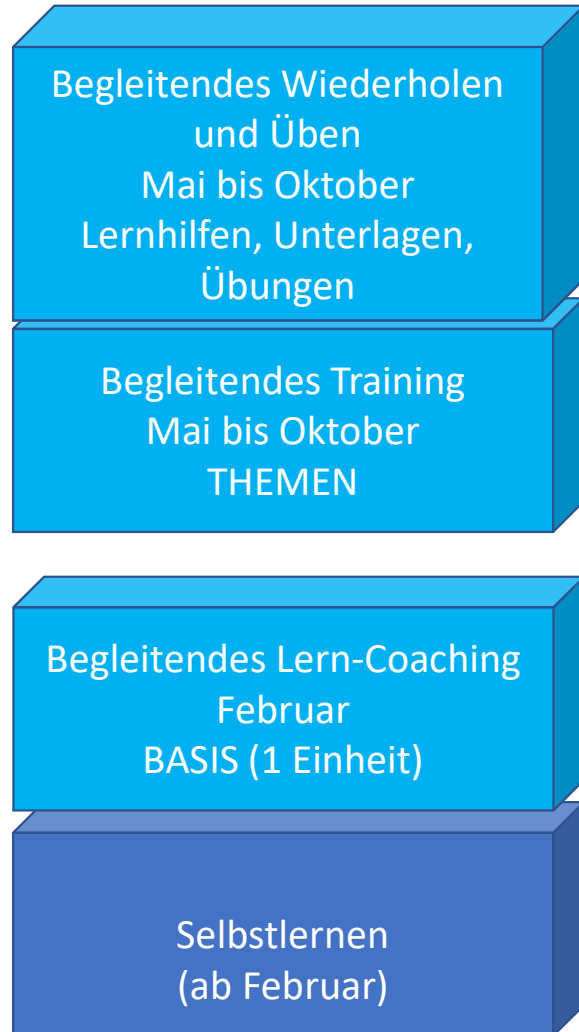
Begleitendes Wiederholen und Üben
Mai bis Oktober
Lernhilfen, Unterlagen, Übungen

Begleitendes Training
Mai bis Oktober
THEMEN

Begleitendes Lern-Coaching
Februar
BASIS (1 Einheit)

Selbstlernen
(ab Februar)